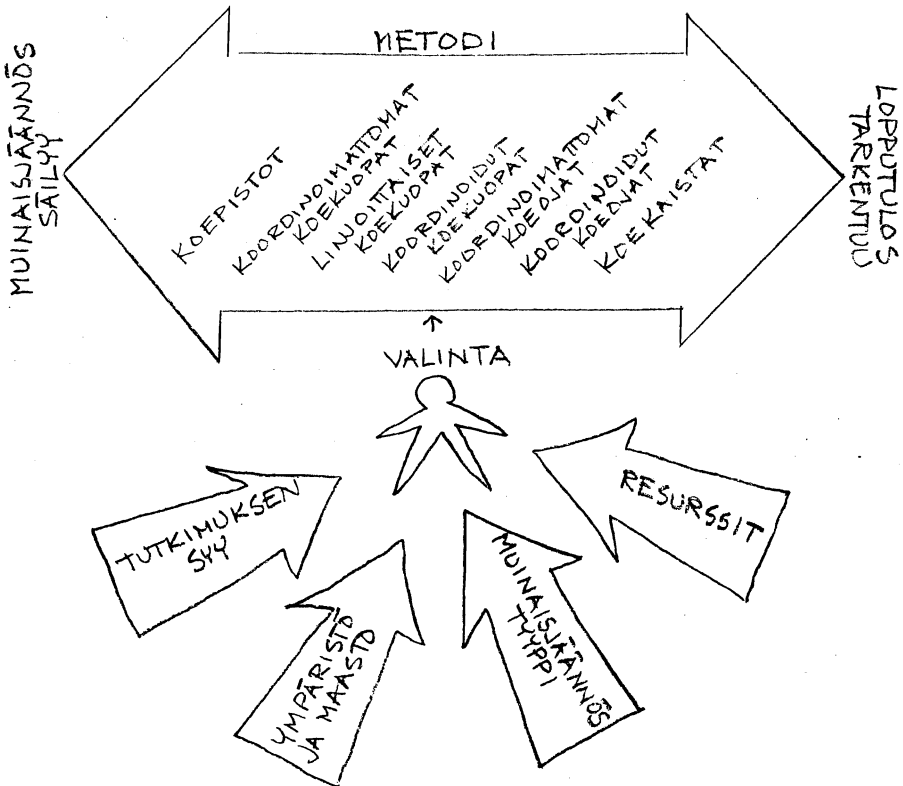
METODI

MUINAISJÄÄNNÖS SÄILYY

LOPPUTULOS TARKENTUU

KOEPISTOT

KOORDINOIMATTOMAT KOEKUOPAT

LINJOITTAISET KOEKUOPAT

KOORDINOIDUT KOEKUOPAT

KOORDINOIMATTOMAT KOEOJAT

KOORDINOIDUT KOEOJAT

KOEKAISTAT

VALINTA

TUTKIMUKSEN SYY

YMPÄRISTÖ JA MAASTO

MUINAISJÄÄNNÖS TYYPPI

RESURSSIT